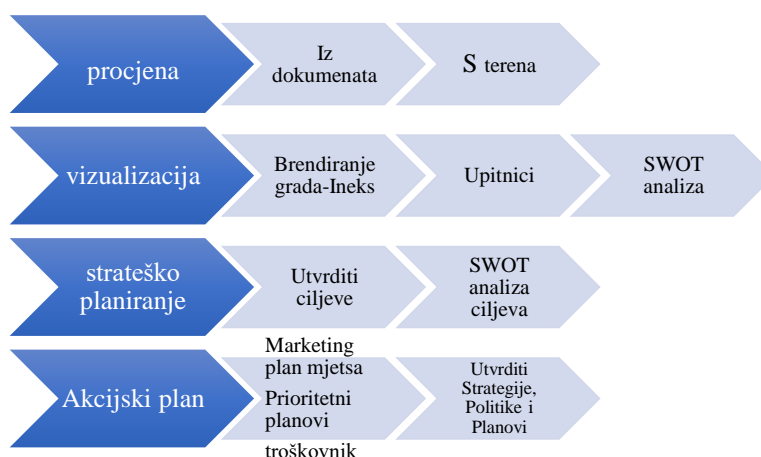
procjena

Iz dokumenata

S terena

vizualizacija

Brendiranje grada-Ineks

Upitnici

SWOT analiza

strateško planiranje

Utvrditi ciljeve

SWOT analiza ciljeva

Akcijski plan

Marketing plan mjetsa
Prioritetni planovi
troškovnik

Utvrditi Strategije, Politike i Planovi